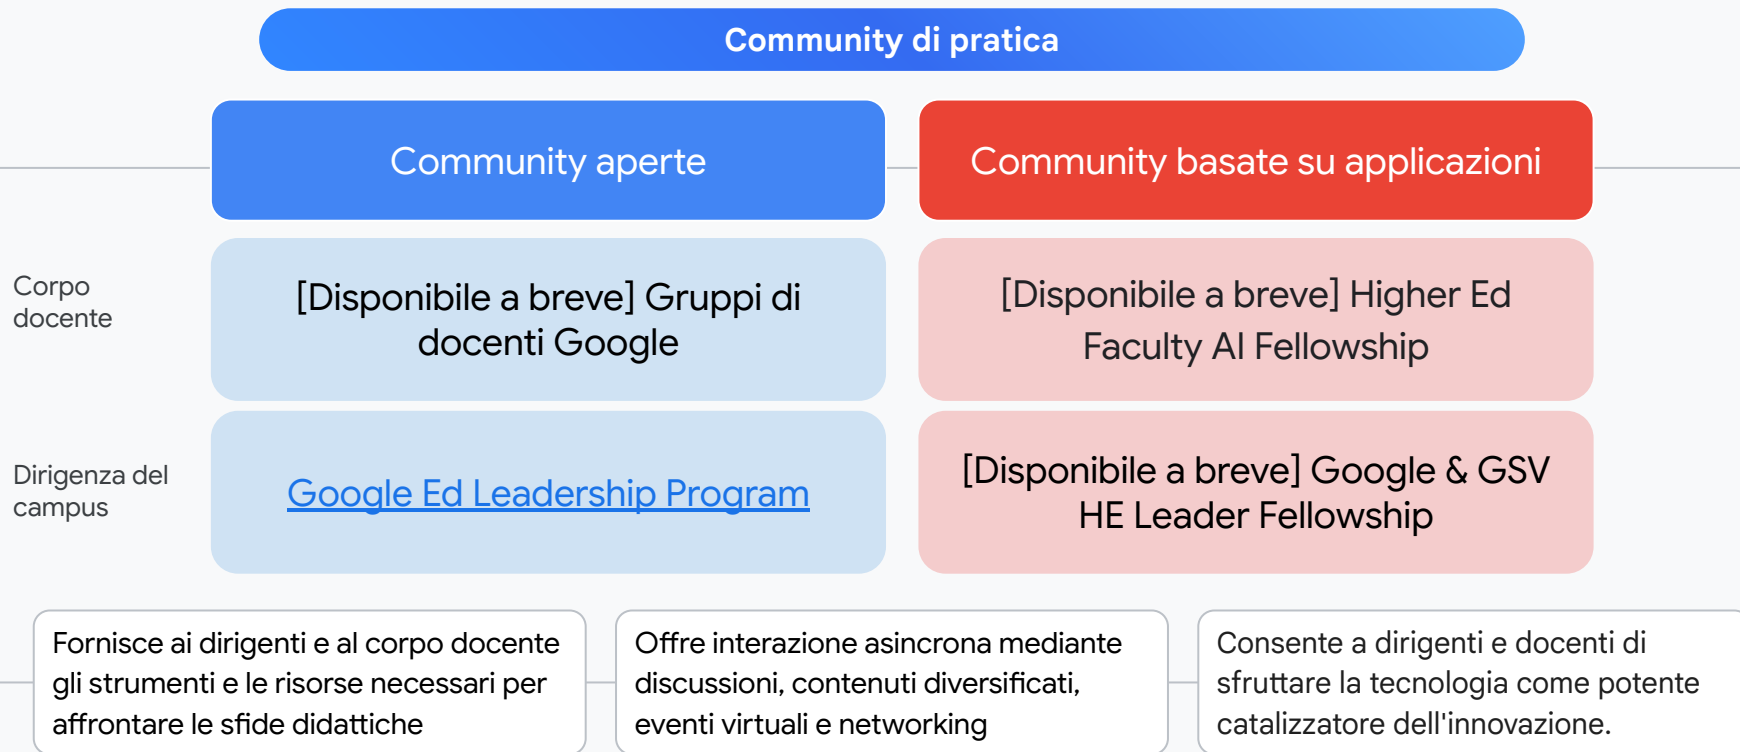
Community di pratica

| | Community aperte | Community basate su applicazioni |
|---|---|---|
| Corpo docente | [Disponibile a breve] Gruppi di docenti Google | [Disponibile a breve] Higher Ed Faculty AI Fellowship |
| Dirigenza del campus | Google Ed Leadership Program | [Disponibile a breve] Google & GSV HE Leader Fellowship |

Fornisce ai dirigenti e al corpo docente gli strumenti e le risorse necessari per affrontare le sfide didattiche

Offre interazione asincrona mediante discussioni, contenuti diversificati, eventi virtuali e networking

Consente a dirigenti e docenti di sfruttare la tecnologia come potente catalizzatore dell'innovazione.